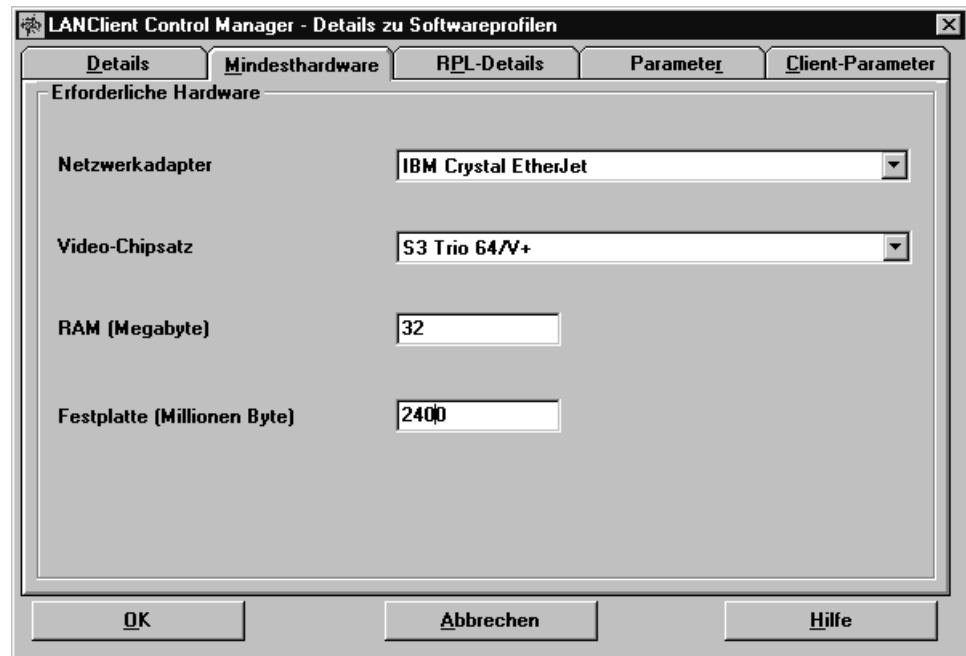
LANClient Control Manager - Details zu Softwareprofilen

Details | Mindesthardware | RPL-Details | Parameter | Client-Parameter

Erforderliche Hardware

Netzwerkadapter
IBM Crystal EtherJet

Video-Chipsatz
S3 Trio 64/V+

RAM (Megabyte)
32

Festplatte (Millionen Byte)
2400

OK
Abbrechen
Hilfe